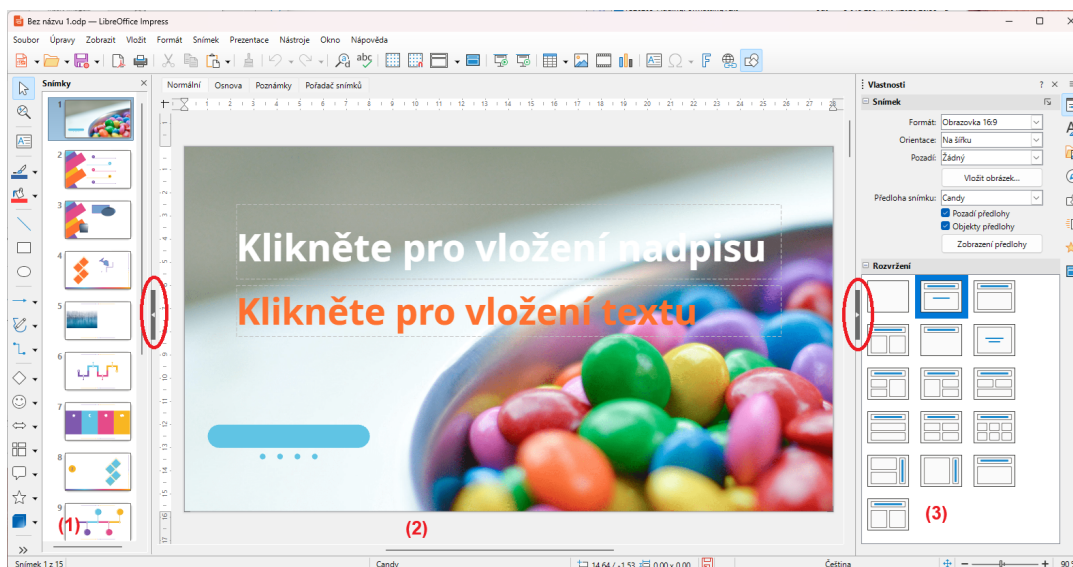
Bez názvu 1.odp — LibreOffice Impress

Soubor Úpravy Zobrazit Vložit Formát Snímek Prezentace Nástroje Okno Nápověda

Snímky

Normální Osnova Poznámky Pořadač snímků

Klikněte pro vložení nadpisu

Klikněte pro vložení textu

Vlastnosti

Snímek

Formát: Obrazovka 16:9

Orientace: Na šířku

Pozadí: Žádný

Vložit obrázek...

Předloha snímku: Candy

Pozadí předlohy

Objekty předlohy

Zobrazení předlohy

Rozvržení

(1)

(2)

(3)

Snímek 1 z 15

Candy

Čeština